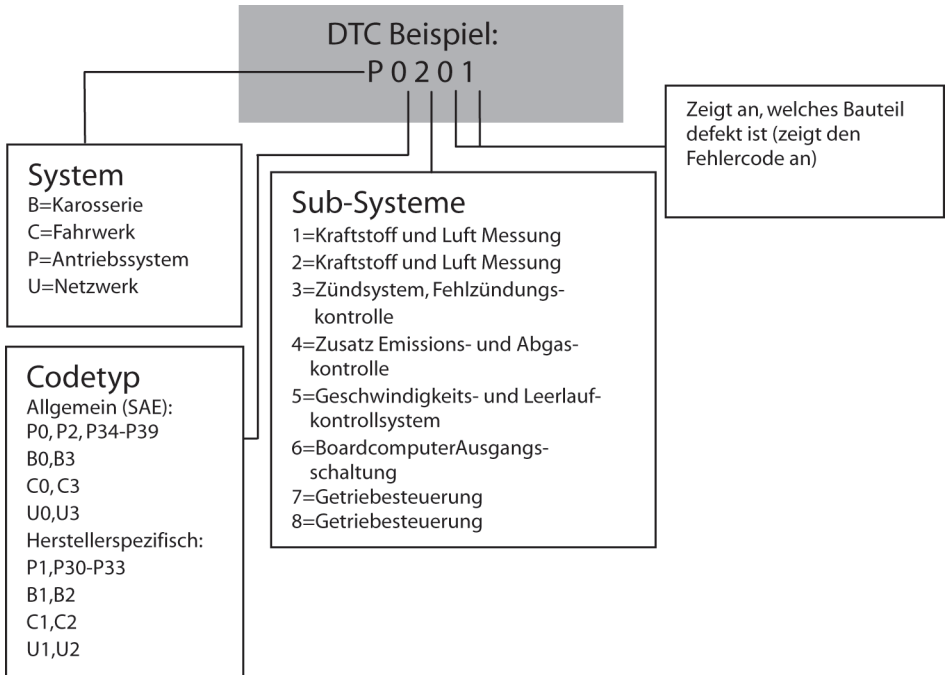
DTC Beispiel:
P 0 2 0 1

Zeigt an, welches Bauteil defekt ist (zeigt den Fehlercode an)

System
B=Karosserie
C=Fahrwerk
P=Antriebssystem
U=Netzwerk

Sub-Systeme
1=Kraftstoff und Luft Messung
2=Kraftstoff und Luft Messung
3=Zündsystem, Fehlzündungskontrolle
4=Zusatz Emissions- und Abgaskontrolle
5=Geschwindigkeits- und Leerlaufkontrollsystem
6=BoardcomputerAusgangsschaltung
7=Getriebesteuerung
8=Getriebesteuerung

Codetyp
Allgemein (SAE):
P0, P2, P34-P39
B0,B3
C0, C3
U0,U3
Herstellerspezifisch:
P1,P30-P33
B1,B2
C1,C2
U1,U2